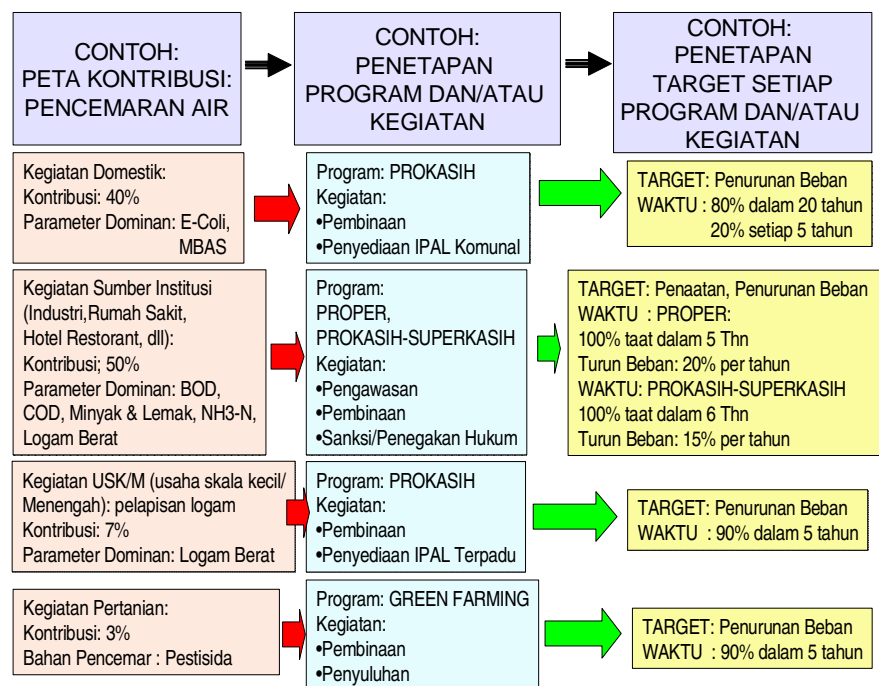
CONTOH:
PETA KONTRIBUSI:
PENCEMARAN AIR

CONTOH:
PENETAPAN
PROGRAM DAN/ATAU
KEGIATAN

CONTOH:
PENETAPAN
TARGET SETIAP
PROGRAM DAN/ATAU
KEGIATAN

Kegiatan Domestik:
Kontribusi: 40%
Parameter Dominan: E-Coli, MBAS

Program: PROKASIH
Kegiatan:
•Pembinaan
•Penyediaan IPAL Komunal

TARGET: Penurunan Beban
WAKTU : 80% dalam 20 tahun
20% setiap 5 tahun

Kegiatan Sumber Institusi (Industri,Rumah Sakit, Hotel Restorant, dll):
Kontribusi; 50%
Parameter Dominan: BOD, COD, Minyak & Lemak, NH3-N, Logam Berat

Program:
PROPER,
PROKASIH-SUPERKASIH
Kegiatan:
•Pengawasan
•Pembinaan
•Sanksi/Penegakan Hukum

TARGET: Penaatan, Penurunan Beban
WAKTU : PROPER:
100% taat dalam 5 Thn
Turun Beban: 20% per tahun
WAKTU: PROKASIH-SUPERKASIH
100% taat dalam 6 Thn
Turun Beban: 15% per tahun

Kegiatan USK/M (usaha skala kecil/ Menengah): pelapisan logam
Kontribusi: 7%
Parameter Dominan: Logam Berat

Program: PROKASIH
Kegiatan:
•Pembinaan
•Penyediaan IPAL Terpadu

TARGET: Penurunan Beban
WAKTU : 90% dalam 5 tahun

Kegiatan Pertanian:
Kontribusi: 3%
Bahan Pencemar : Pestisida

Program: GREEN FARMING
Kegiatan:
•Pembinaan
•Penyuluhan

TARGET: Penurunan Beban
WAKTU : 90% dalam 5 tahun